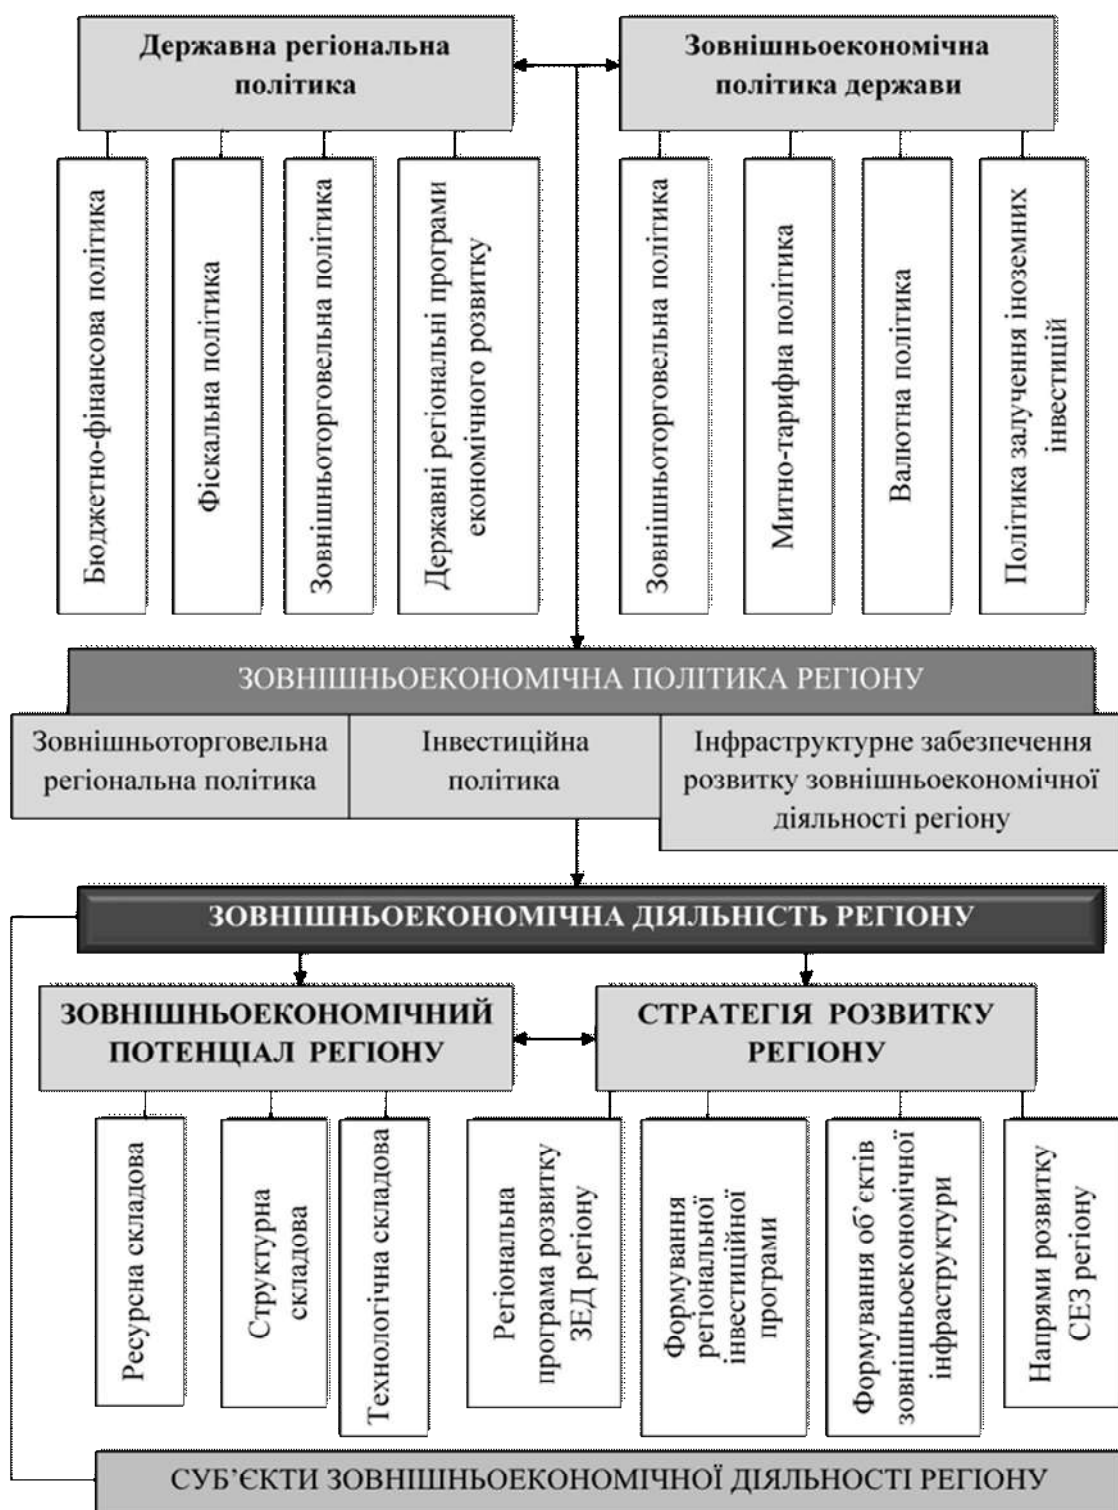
Державна регіональна політика

Зовнішньоекономічна політика держави

Бюджетно-фінансова політика

Фіскальна політика

Зовнішньоторговельна політика

Державні регіональні програми економічного розвитку

Зовнішньоторговельна політика

Митно-тарифна політика

Валютна політика

Політика залучення іноземних інвестицій

ЗОВНІШНЬОЕКОНОМІЧНА ПОЛІТИКА РЕГІОНУ

Зовнішньоторговельна регіональна політика

Інвестиційна політика

Інфраструктурне забезпечення розвитку зовнішньоекономічної діяльності регіону

ЗОВНІШНЬОЕКОНОМІЧНА ДІЯЛЬНІСТЬ РЕГІОНУ

ЗОВНІШНЬОЕКОНОМІЧНИЙ ПОТЕНЦІАЛ РЕГІОНУ

СТРАТЕГІЯ РОЗВИТКУ РЕГІОНУ

Ресурсна складова

Структурна складова

Технологічна складова

Регіональна програма розвитку ЗЕД регіону

Формування регіональної інвестиційної програми

Формування об'єктів зовнішньоекономічної інфраструктури

Напрями розвитку СЕЗ регіону

СУБ'ЄКТИ ЗОВНІШНЬОЕКОНОМІЧНОЇ ДІЯЛЬНОСТІ РЕГІОНУ